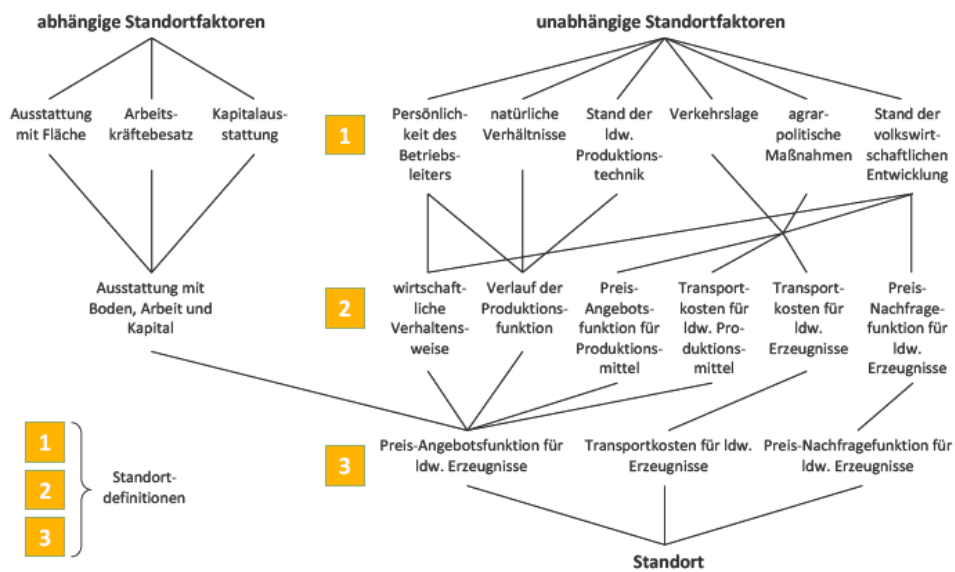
abhängige Standortfaktoren

unabhängige Standortfaktoren

Ausstattung mit Fläche

Arbeitskräftebesatz

Kapitalausstattung

1

Persönlichkeit des Betriebsleiters

natürliche Verhältnisse

Stand der ldw. Produktionstechnik

Verkehrslage

agrarpolitische Maßnahmen

Stand der volkswirtschaftlichen Entwicklung

Ausstattung mit Boden, Arbeit und Kapital

2

wirtschaftliche Verhaltensweise

Verlauf der Produktionsfunktion

Preis-Angebotsfunktion für Produktionsmittel

Transportkosten für ldw. Produktionsmittel

Transportkosten für ldw. Erzeugnisse

Preis-Nachfragefunktion für ldw. Erzeugnisse

1

2

3

Standortdefinitionen

3

Preis-Angebotsfunktion für ldw. Erzeugnisse

Transportkosten für ldw. Erzeugnisse

Preis-Nachfragefunktion für ldw. Erzeugnisse

Standort